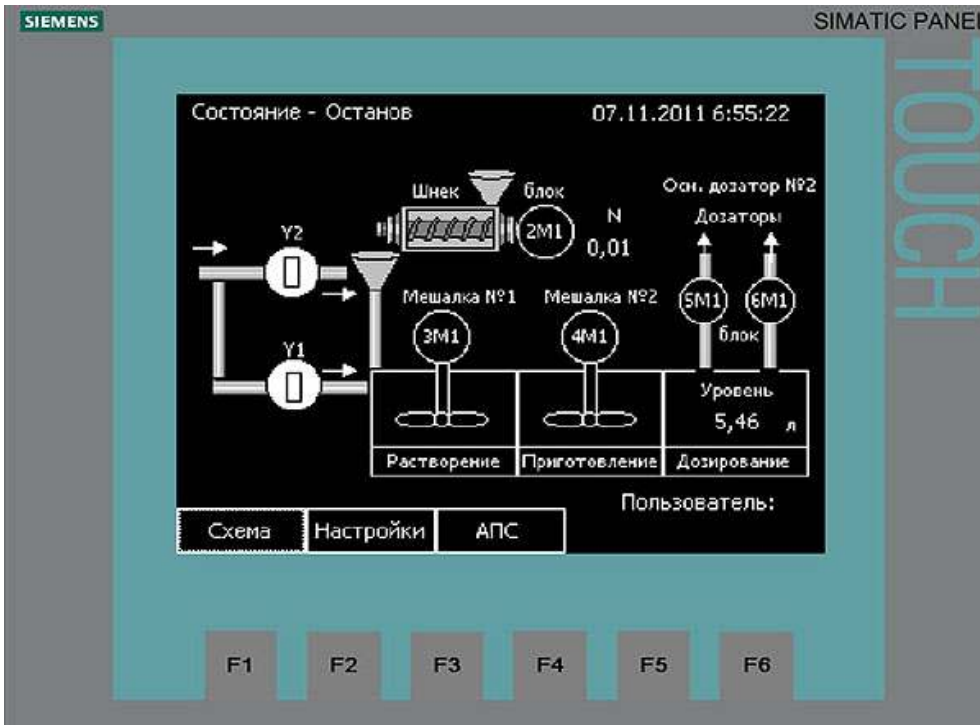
SIEMENS

SIMATIC PANEL

TOUCH

Состояние - Останов

07.11.2011 6:55:22

Шнек

блок

2М1

N
0,01

Осн. дозатор №2

Дозаторы

Y2

Y1

Мешалка №1

3М1

Мешалка №2

4М1

5М1

6М1

блок

Уровень
5,46 л

Растворение

Приготовление

Дозирование

Пользователь:

Схема

Настройки

АПС

F1

F2

F3

F4

F5

F6